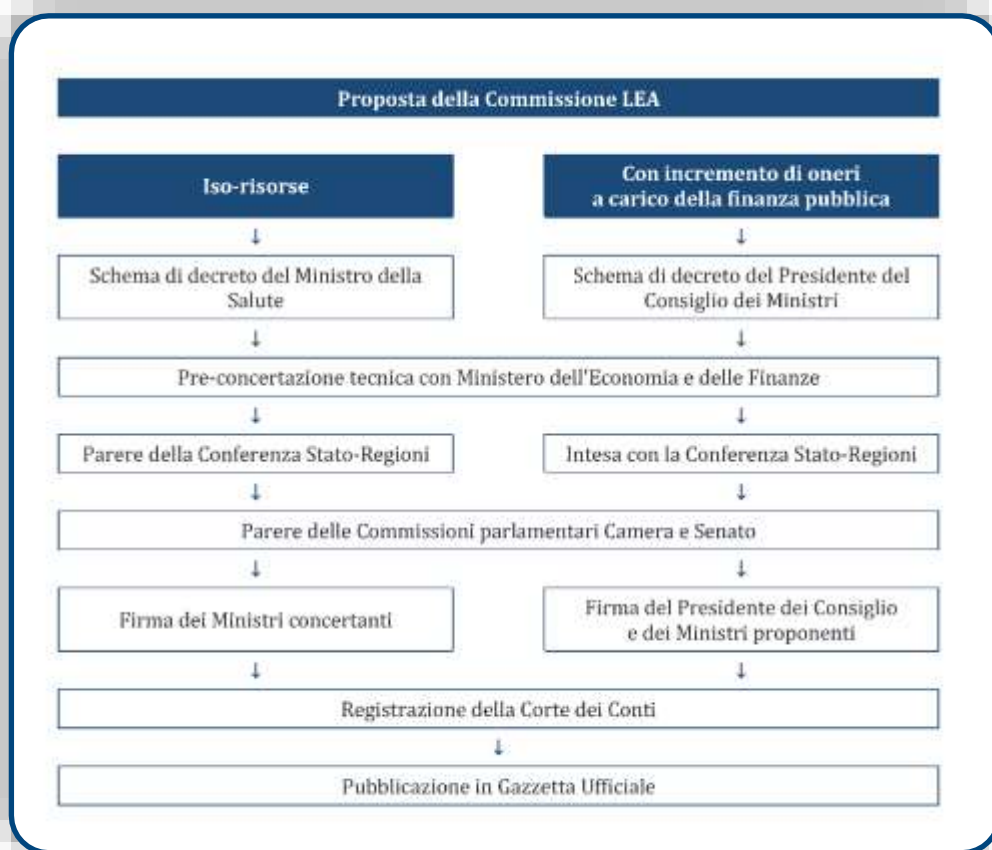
Proposta della Commissione LEA

Iso-risorse

Con incremento di oneri a carico della finanza pubblica

Schema di decreto del Ministro della Salute

Schema di decreto del Presidente del Consiglio dei Ministri

Pre-concertazione tecnica con Ministero dell'Economia e delle Finanze

Parere della Conferenza Stato-Regioni

Intesa con la Conferenza Stato-Regioni

Parere delle Commissioni parlamentari Camera e Senato

Firma dei Ministri concertanti

Firma del Presidente dei Consiglio e dei Ministri proponenti

Registrazione della Corte dei Conti

Pubblicazione in Gazzetta Ufficiale